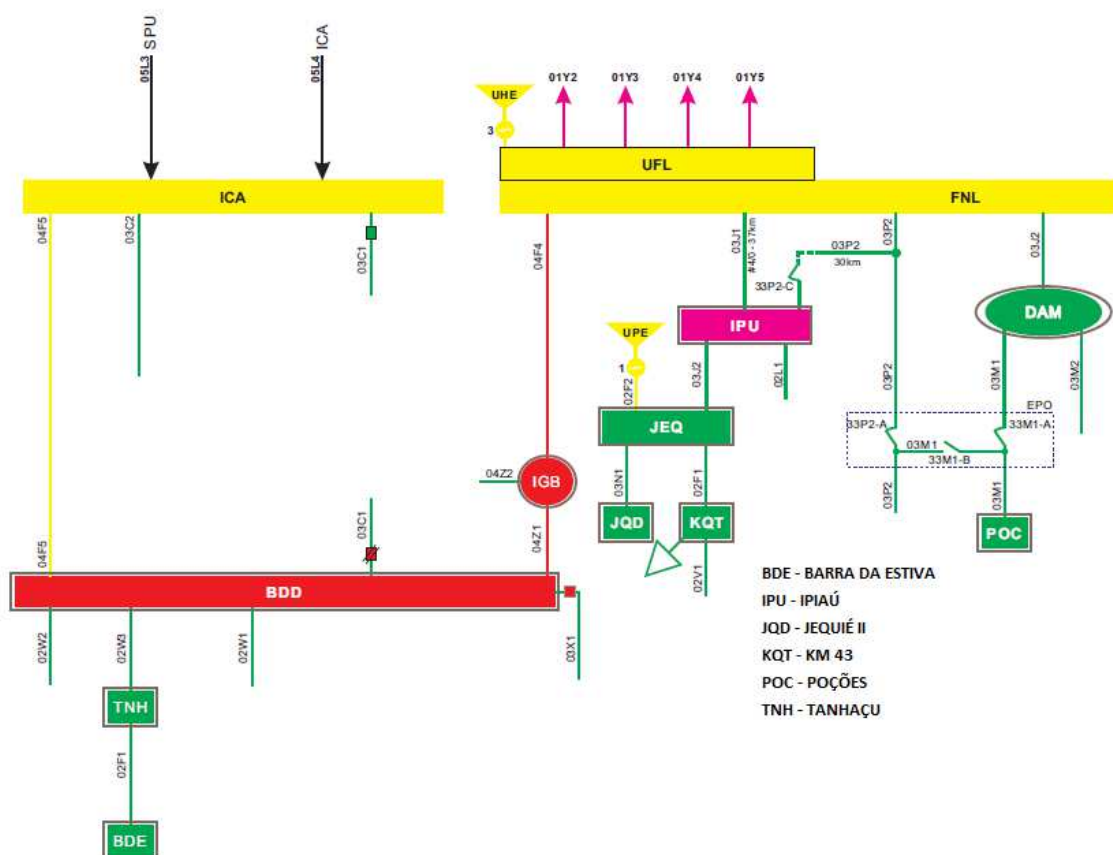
05L3 SPU
05L4 ICA
UHE
3
01Y2
01Y3
01Y4
01Y5
UFL
ICA
FNL
04F5
03C2
03C1
04F4
03J1
#4/0 - 37km
03P2
03P2
30km
33P2-C
03P2
03J2
DAM
UPE
1
IPU
02F2
03J2
02L1
03P2
03M1
03M2
EPO
33P2-A
33M1-A
03M1
33M1-B
JEQ
04Z2
IGB
03N1
02F1
03P2
03M1
03C1
JQD
KQT
POC
04F5
04Z1
02V1
BDD
02W2
02W3
02W1
03X1
TNH
02F1
BDE

BDE - BARRA DA ESTIVA
IPU - IPIAÚ
JQD - JEQUIÉ II
KQT - KM 43
POC - POÇÕES
TNH - TANHAÇU